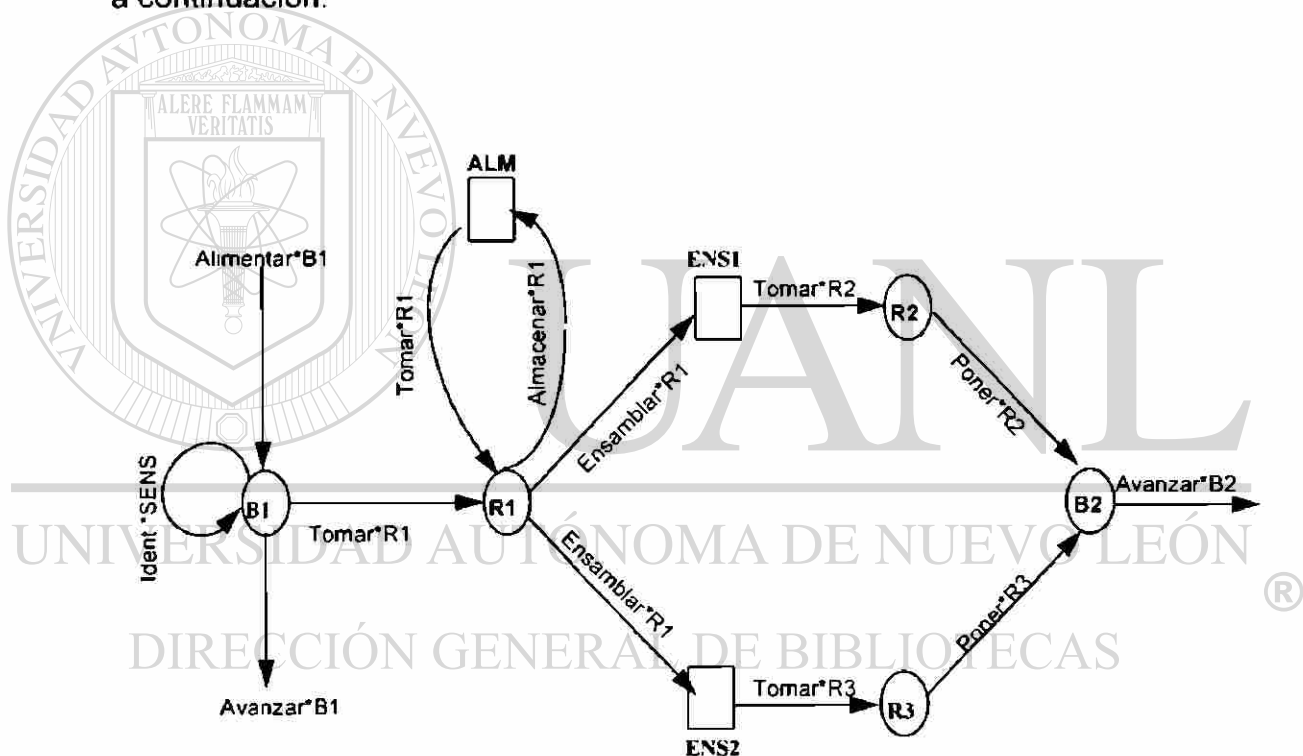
a continuación:

ALERE FLAMMAM VERITATIS

UNIVERSIDAD AUTÓNOMA DE NUEVO LEÓN

ALM

Alimentar*B1

Tomar*R1

Almacenar*R1

ENS1

Tomar*R2

R2

Poner*R2

Ensamblar*R1

Ident *SENS

B1

Tomar*R1

R1

B2

Avanzar*B2

Ensamblar*R1

Poner*R3

Avanzar*B1

Tomar*R3

R3

ENS2

UANL

UNIVERSIDAD AUTÓNOMA DE NUEVO LEÓN

®

DIRECCIÓN GENERAL DE BIBLIOTECAS